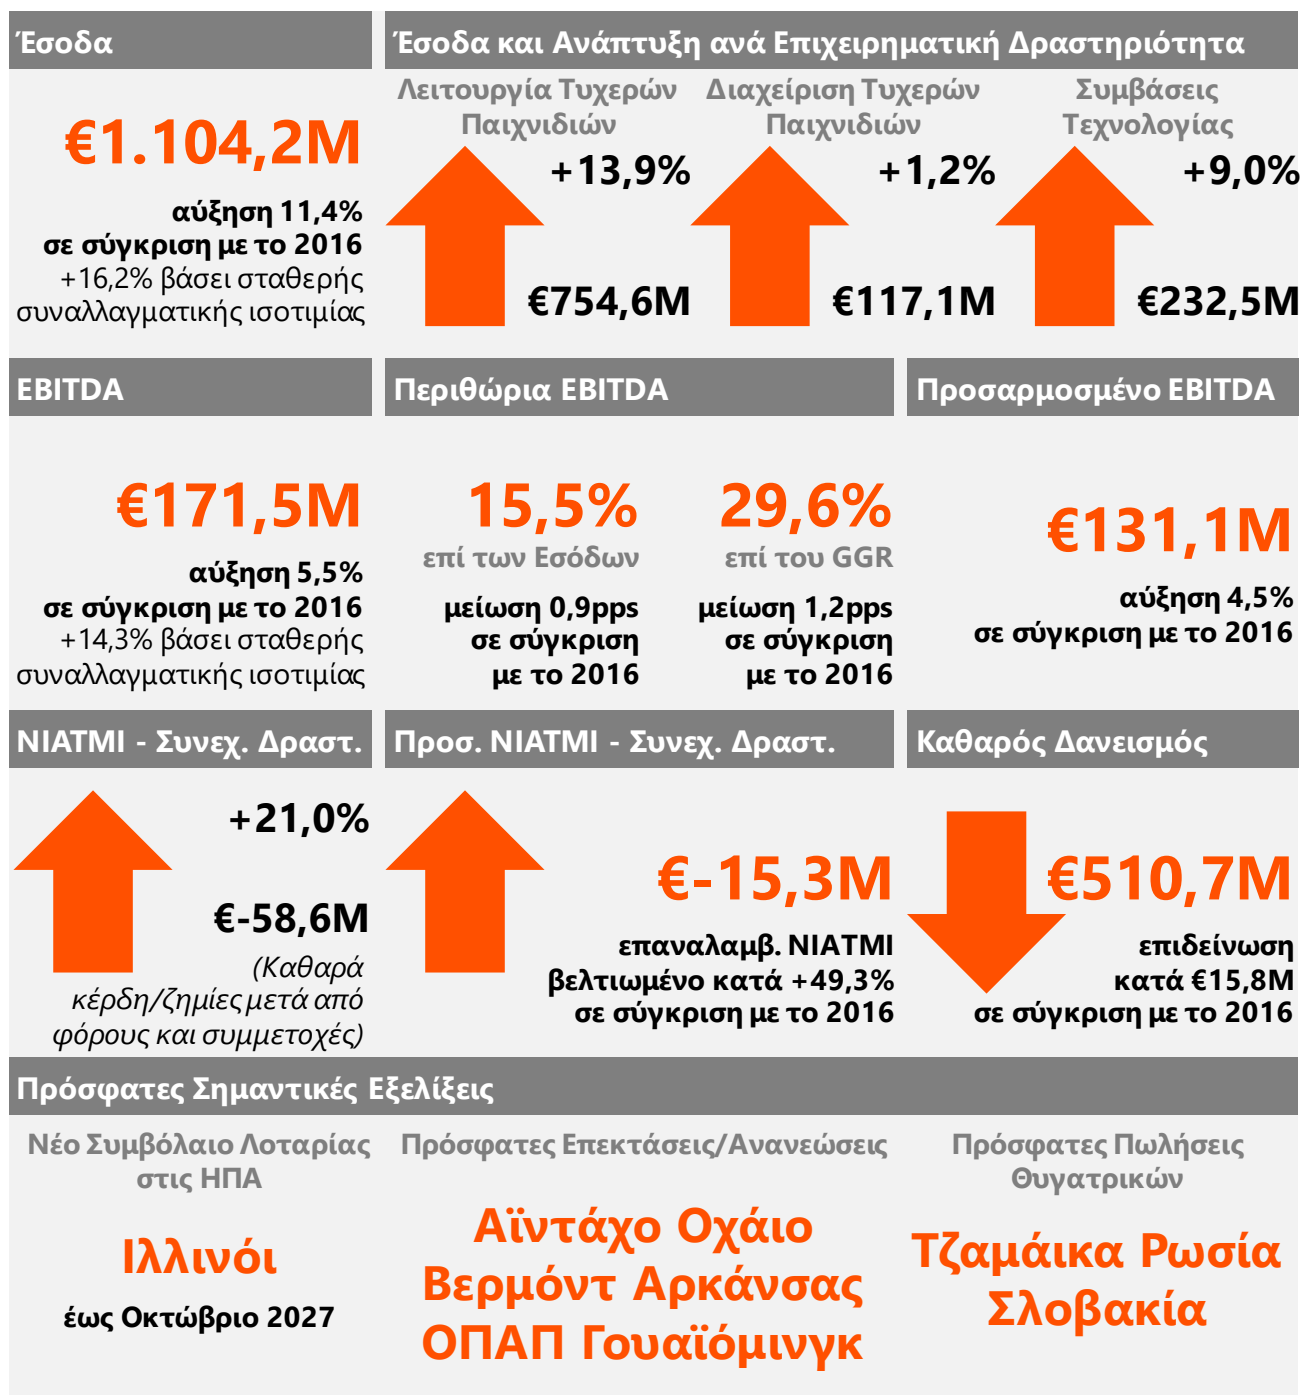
Έσοδα

€1.104,2M

αύξηση 11,4% σε σύγκριση με το 2016
+16,2% βάσει σταθερής συναλλαγματικής ισοτιμίας

Έσοδα και Ανάπτυξη ανά Επιχειρηματική Δραστηριότητα

Λειτουργία Τυχερών Παιχνιδιών
+13,9%
€754,6M

Διαχείριση Τυχερών Παιχνιδιών
+1,2%
€117,1M

Συμβάσεις Τεχνολογίας
+9,0%
€232,5M

EBITDA

€171,5M

αύξηση 5,5% σε σύγκριση με το 2016
+14,3% βάσει σταθερής συναλλαγματικής ισοτιμίας

Περιθώρια EBITDA

15,5%
επί των Εσόδων
μείωση 0,9pps σε σύγκριση με το 2016

29,6%
επί του GGR
μείωση 1,2pps σε σύγκριση με το 2016

Προσαρμοσμένο EBITDA

€131,1M

αύξηση 4,5% σε σύγκριση με το 2016

NIATMI - Συνεχ. Δραστ.

+21,0%
€-58,6M
(Καθαρά κέρδη/ζημίες μετά από φόρους και συμμετοχές)

Προσ. NIATMI - Συνεχ. Δραστ.

€-15,3M
επαναλαμβ. NIATMI βελτιωμένο κατά +49,3% σε σύγκριση με το 2016

Καθαρός Δανεισμός

€510,7M
επιδείνωση κατά €15,8M σε σύγκριση με το 2016

Πρόσφατες Σημαντικές Εξελίξεις

Νέο Συμβόλαιο Λοταρίας στις ΗΠΑ
Ιλλινόι
έως Οκτώβριο 2027

Πρόσφατες Επεκτάσεις/Ανανεώσεις
Αϊντάχο Οχάιο
Βερμόντ Αρκάνσας
ΟΠΑΠ Γουαϊόμινγκ

Πρόσφατες Πωλήσεις Θυγατρικών
Τζαμάικα Ρωσία
Σλοβακία